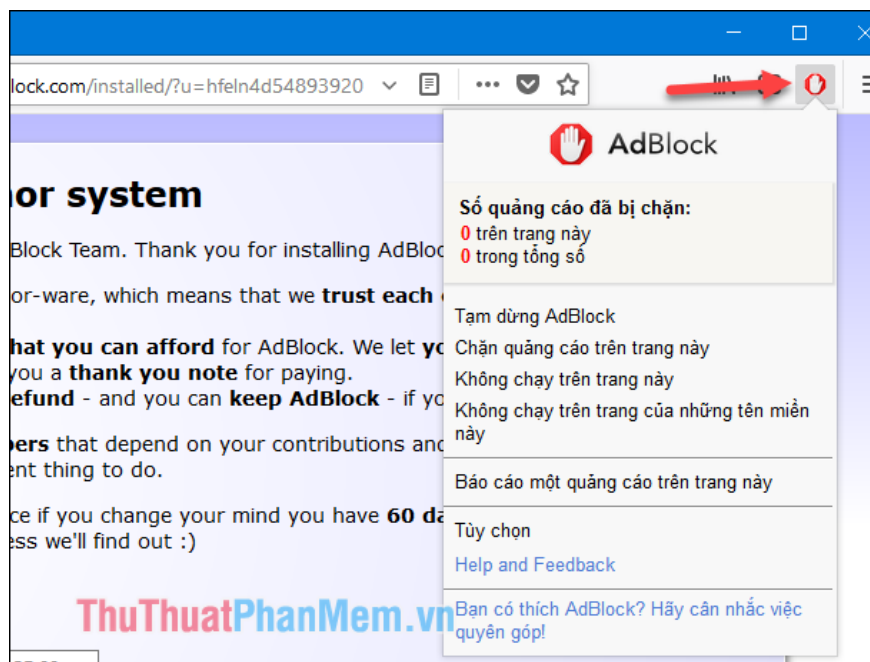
lock.com/installed/?u=hfeln4d54893920

nor system

Block Team. Thank you for installing AdBloc

or-ware, which means that we **trust each**

**hat you can afford** for AdBlock. We let **yo** you a **thank you note** for paying. **efund** - and you can **keep AdBlock** - if yo

**pers** that depend on your contributions and ent thing to do.

ce if you change your mind you have **60 da** ess we'll find out :)

AdBlock

**Số quảng cáo đã bị chặn:**
0 trên trang này
0 trong tổng số

Tạm dừng AdBlock
Chặn quảng cáo trên trang này
Không chạy trên trang này
Không chạy trên trang của những tên miền này

Báo cáo một quảng cáo trên trang này

Tùy chọn
Help and Feedback

Bạn có thích AdBlock? Hãy cân nhắc việc quyên góp!

ThuThuatPhanMem.vn